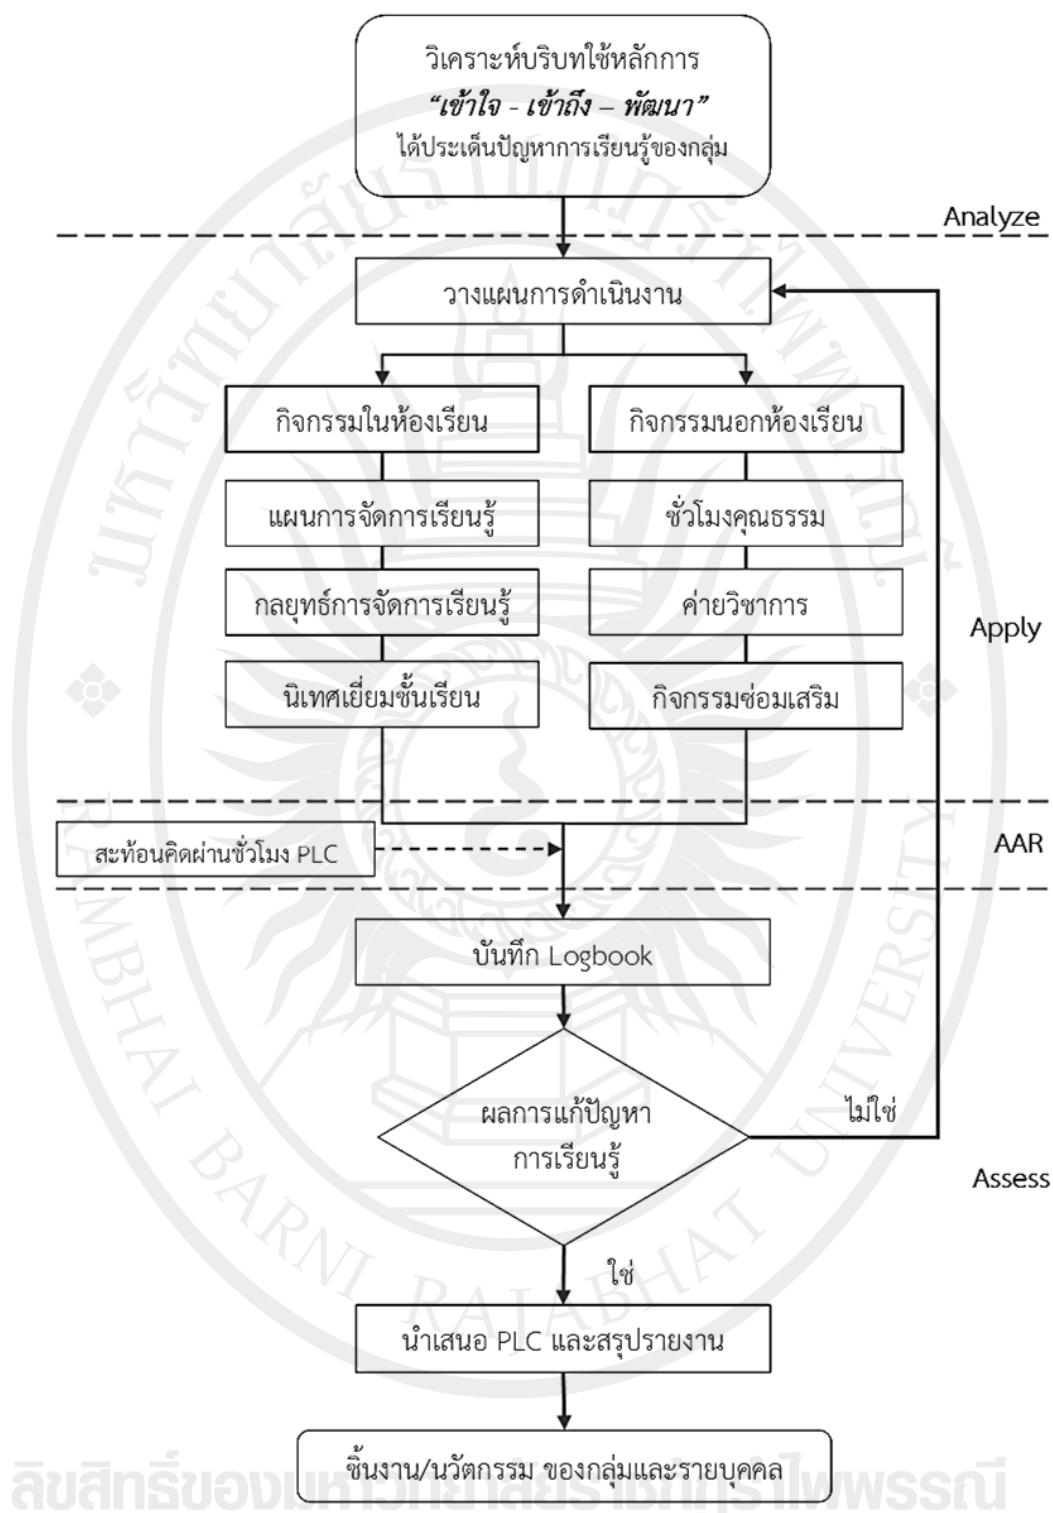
วิเคราะห์บริบทใช้หลักการ
*"เข้าใจ - เข้าถึง – พัฒนา"*
ได้ประเด็นปัญหาการเรียนรู้ของกลุ่ม

Analyze

วางแผนการดำเนินงาน

กิจกรรมในห้องเรียน

กิจกรรมนอกห้องเรียน

แผนการจัดการเรียนรู้

ชั่วโมงคุณธรรม

กลยุทธ์การจัดการเรียนรู้

ค่ายวิชาการ

Apply

นิเทศเยี่ยมชั้นเรียน

กิจกรรมซ่อมเสริม

สะท้อนคิดผ่านชั่วโมง PLC

AAR

บันทึก Logbook

ผลการแก้ปัญหาการเรียนรู้

ไม่ใช่

Assess

ใช่

นำเสนอ PLC และสรุปรายงาน

ชิ้นงาน/นวัตกรรม ของกลุ่มและรายบุคคล

RAMBHAI BARNI RAJABHAT UNIVERSITY

ลิขสิทธิ์ของมหาวิทยาลัยราชภัฏรำไพพรรณี